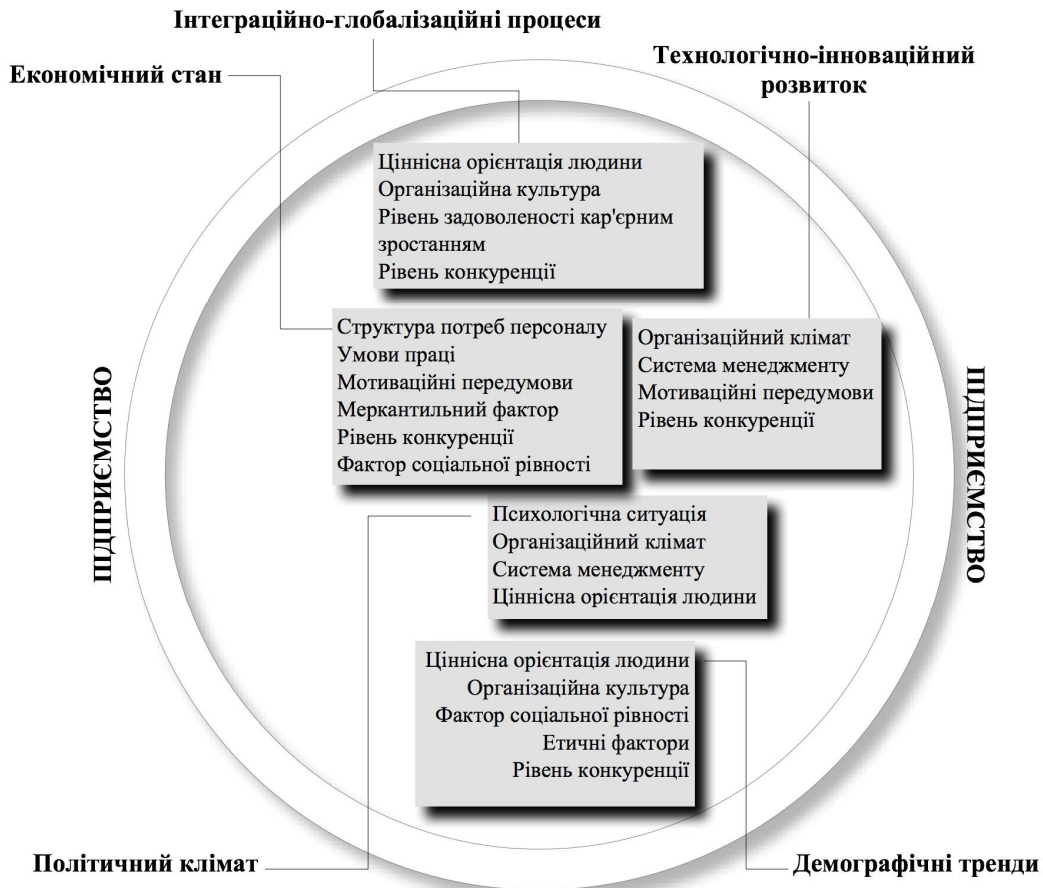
Інтеграційно-глобалізаційні процеси

Економічний стан

Технологічно-інноваційний розвиток

Ціннісна орієнтація людини
Організаційна культура
Рівень задоволеності кар'єрним зростанням
Рівень конкуренції

Структура потреб персоналу
Умови праці
Мотиваційні передумови
Меркантильний фактор
Рівень конкуренції
Фактор соціальної рівності

Організаційний клімат
Система менеджменту
Мотиваційні передумови
Рівень конкуренції

ПІДПРИЄМСТВО

ПІДПРИЄМСТВО

Психологічна ситуація
Організаційний клімат
Система менеджменту
Ціннісна орієнтація людини

Ціннісна орієнтація людини
Організаційна культура
Фактор соціальної рівності
Етичні фактори
Рівень конкуренції

Політичний клімат

Демографічні тренди